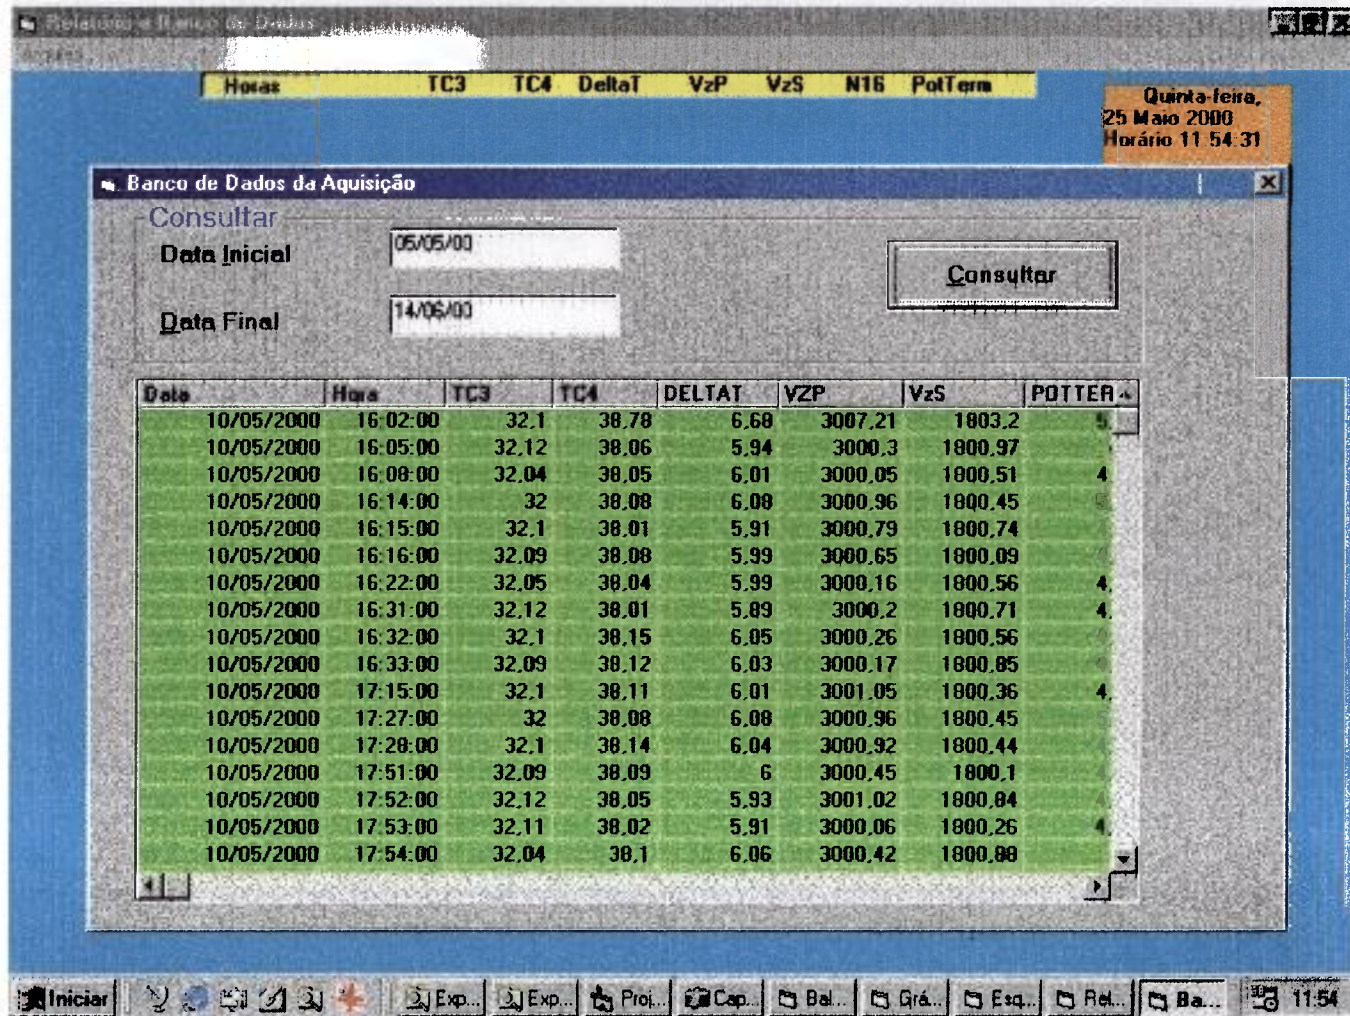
Relatórios e Banco de Dados

Horas TC3 TC4 DeltaT VzP VzS N16 PotTerm

Quinta-feira, 25 Maio 2000 Horário 11:54:31

Banco de Dados da Aquisição

Consultar

Data Inicial 05/05/00

Data Final 14/06/00

Consultar

| Data | Hora | TC3 | TC4 | DELTAT | VZP | VzS | POTTER |
|---|---|---|---|---|---|---|---|
| 10/05/2000 | 16:02:00 | 32,1 | 38,78 | 6,68 | 3007,21 | 1803,2 | 5 |
| 10/05/2000 | 16:05:00 | 32,12 | 38,06 | 5,94 | 3000,3 | 1800,97 | |
| 10/05/2000 | 16:08:00 | 32,04 | 38,05 | 6,01 | 3000,05 | 1800,51 | 4 |
| 10/05/2000 | 16:14:00 | 32 | 38,08 | 6,08 | 3000,96 | 1800,45 | |
| 10/05/2000 | 16:15:00 | 32,1 | 38,01 | 5,91 | 3000,79 | 1800,74 | |
| 10/05/2000 | 16:16:00 | 32,09 | 38,08 | 5,99 | 3000,65 | 1800,09 | |
| 10/05/2000 | 16:22:00 | 32,05 | 38,04 | 5,99 | 3000,16 | 1800,56 | 4. |
| 10/05/2000 | 16:31:00 | 32,12 | 38,01 | 5,89 | 3000,2 | 1800,71 | 4. |
| 10/05/2000 | 16:32:00 | 32,1 | 38,15 | 6,05 | 3000,26 | 1800,56 | |
| 10/05/2000 | 16:33:00 | 32,09 | 38,12 | 6,03 | 3000,17 | 1800,85 | |
| 10/05/2000 | 17:15:00 | 32,1 | 38,11 | 6,01 | 3001,05 | 1800,36 | 4. |
| 10/05/2000 | 17:27:00 | 32 | 38,08 | 6,08 | 3000,96 | 1800,45 | |
| 10/05/2000 | 17:28:00 | 32,1 | 38,14 | 6,04 | 3000,92 | 1800,44 | |
| 10/05/2000 | 17:51:00 | 32,09 | 38,09 | 6 | 3000,45 | 1800,1 | |
| 10/05/2000 | 17:52:00 | 32,12 | 38,05 | 5,93 | 3001,02 | 1800,84 | |
| 10/05/2000 | 17:53:00 | 32,11 | 38,02 | 5,91 | 3000,06 | 1800,26 | 4. |
| 10/05/2000 | 17:54:00 | 32,04 | 38,1 | 6,06 | 3000,42 | 1800,88 | |

Iniciar Exp... Exp... Proj... Cap... Bal... Grá... Esq... Rel... Ba... 11:54